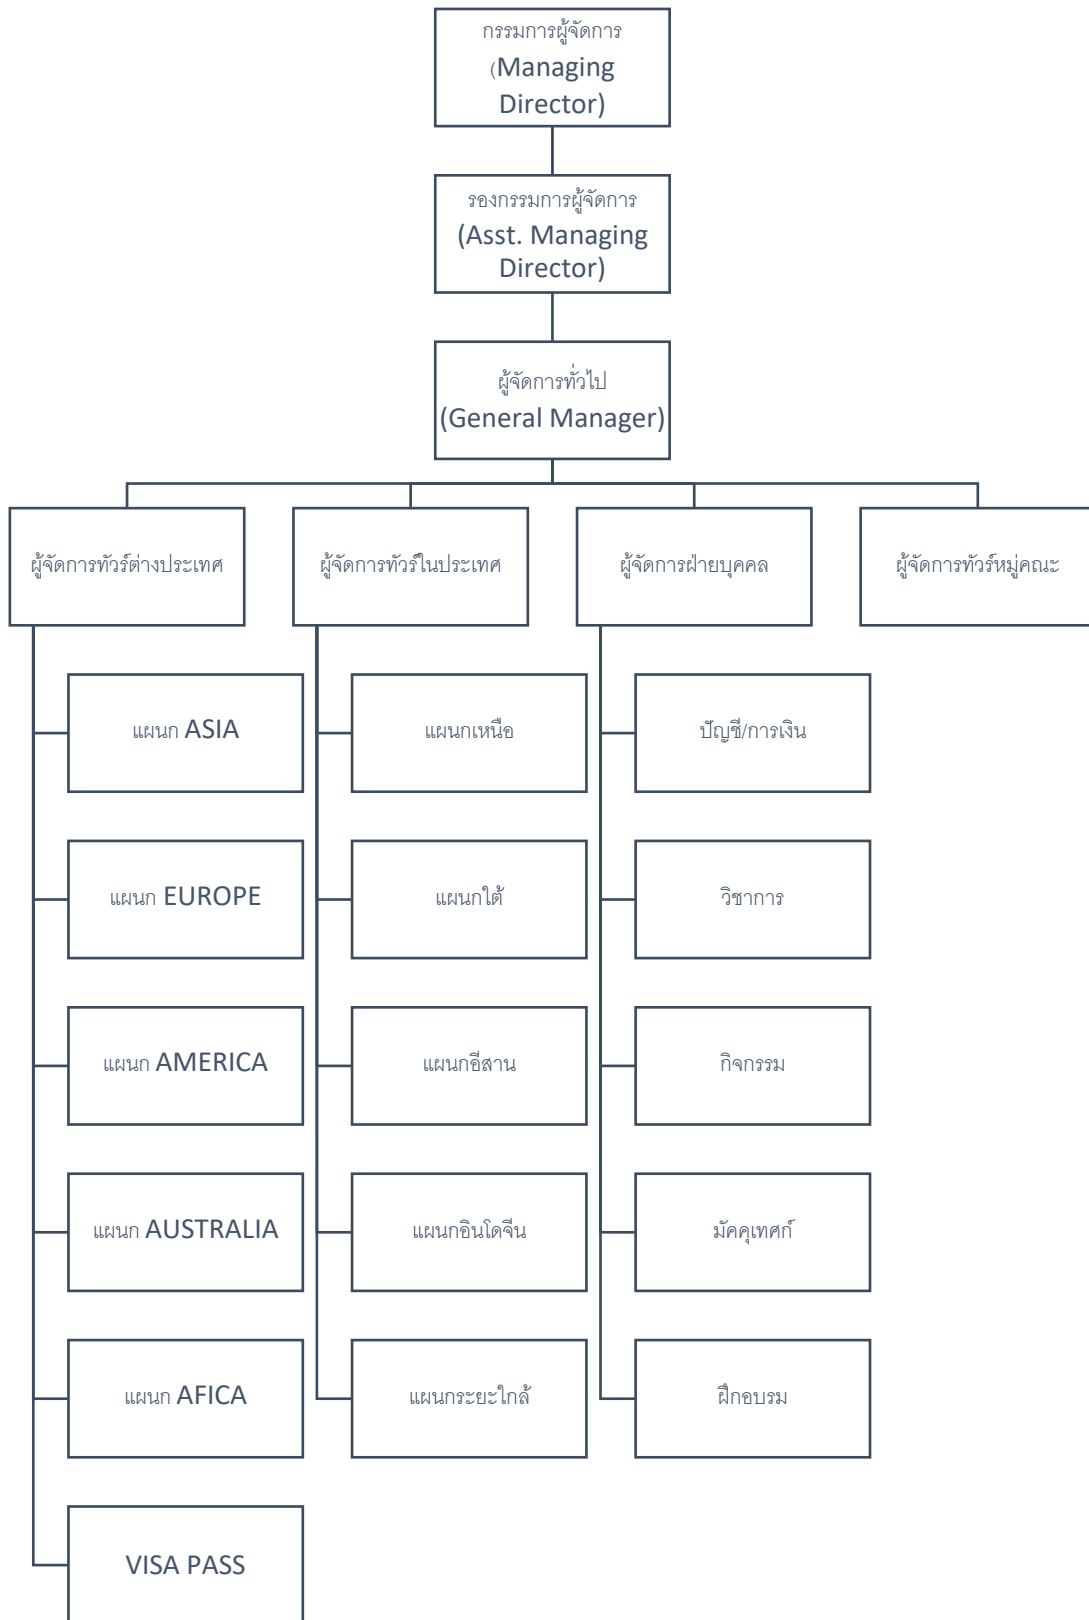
กรรมการผู้จัดการ
(Managing Director)

รองกรรมการผู้จัดการ
(Asst. Managing Director)

ผู้จัดการทั่วไป
(General Manager)

ผู้จัดการทัวร์ต่างประเทศ

ผู้จัดการทัวร์ในประเทศ

ผู้จัดการฝ่ายบุคคล

ผู้จัดการทัวร์หมู่คณะ

แผนก ASIA

แผนก EUROPE

แผนก AMERICA

แผนก AUSTRALIA

แผนก AFICA

VISA PASS

แผนกเหนือ

แผนกใต้

แผนกอีสาน

แผนกอินโดจีน

แผนกระยะใกล้

บัญชี/การเงิน

วิชาการ

กิจกรรม

มัคคุเทศก์

ฝึกอบรม